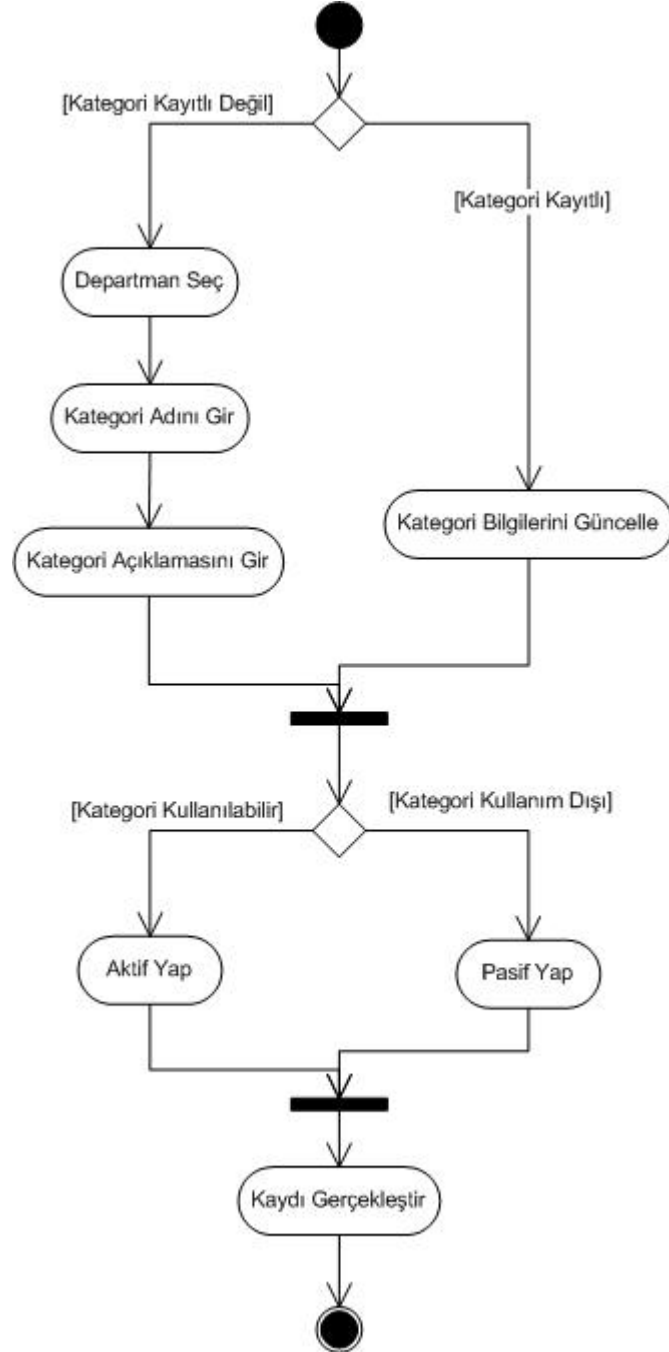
[Kategori Kayıtlı Değil]

[Kategori Kayıtlı]

Departman Seç

Kategori Adını Gir

Kategori Açıklamasını Gir

Kategori Bilgilerini Güncelle

[Kategori Kullanılabilir]

[Kategori Kullanım Dışı]

Aktif Yap

Pasif Yap

Kaydı Gerçekleştir